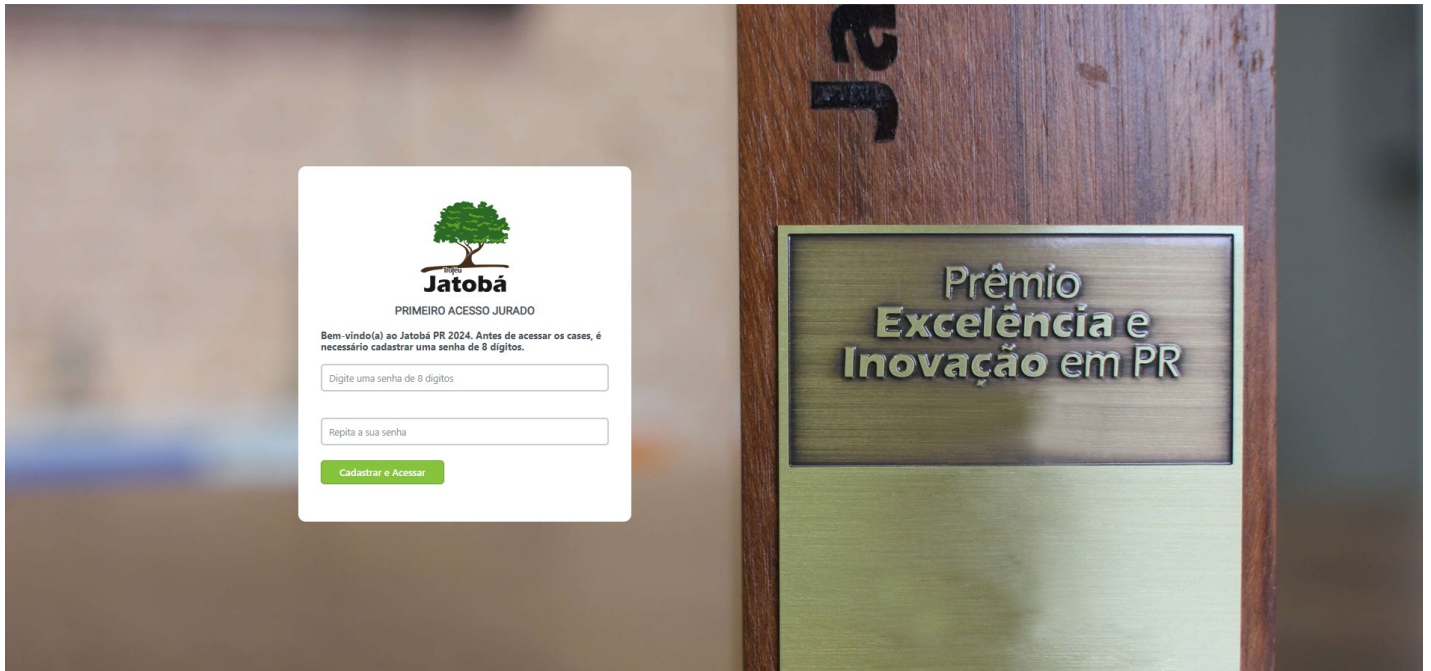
Troféu
Jatobá

PRIMEIRO ACESSO JURADO

Bem-vindo(a) ao Jatobá PR 2024. Antes de acessar os cases, é necessário cadastrar uma senha de 8 dígitos.

Digite uma senha de 8 digitos

Repita a sua senha

Cadastrar e Acessar

Ja

Prêmio
Excelência e
Inovação em PR